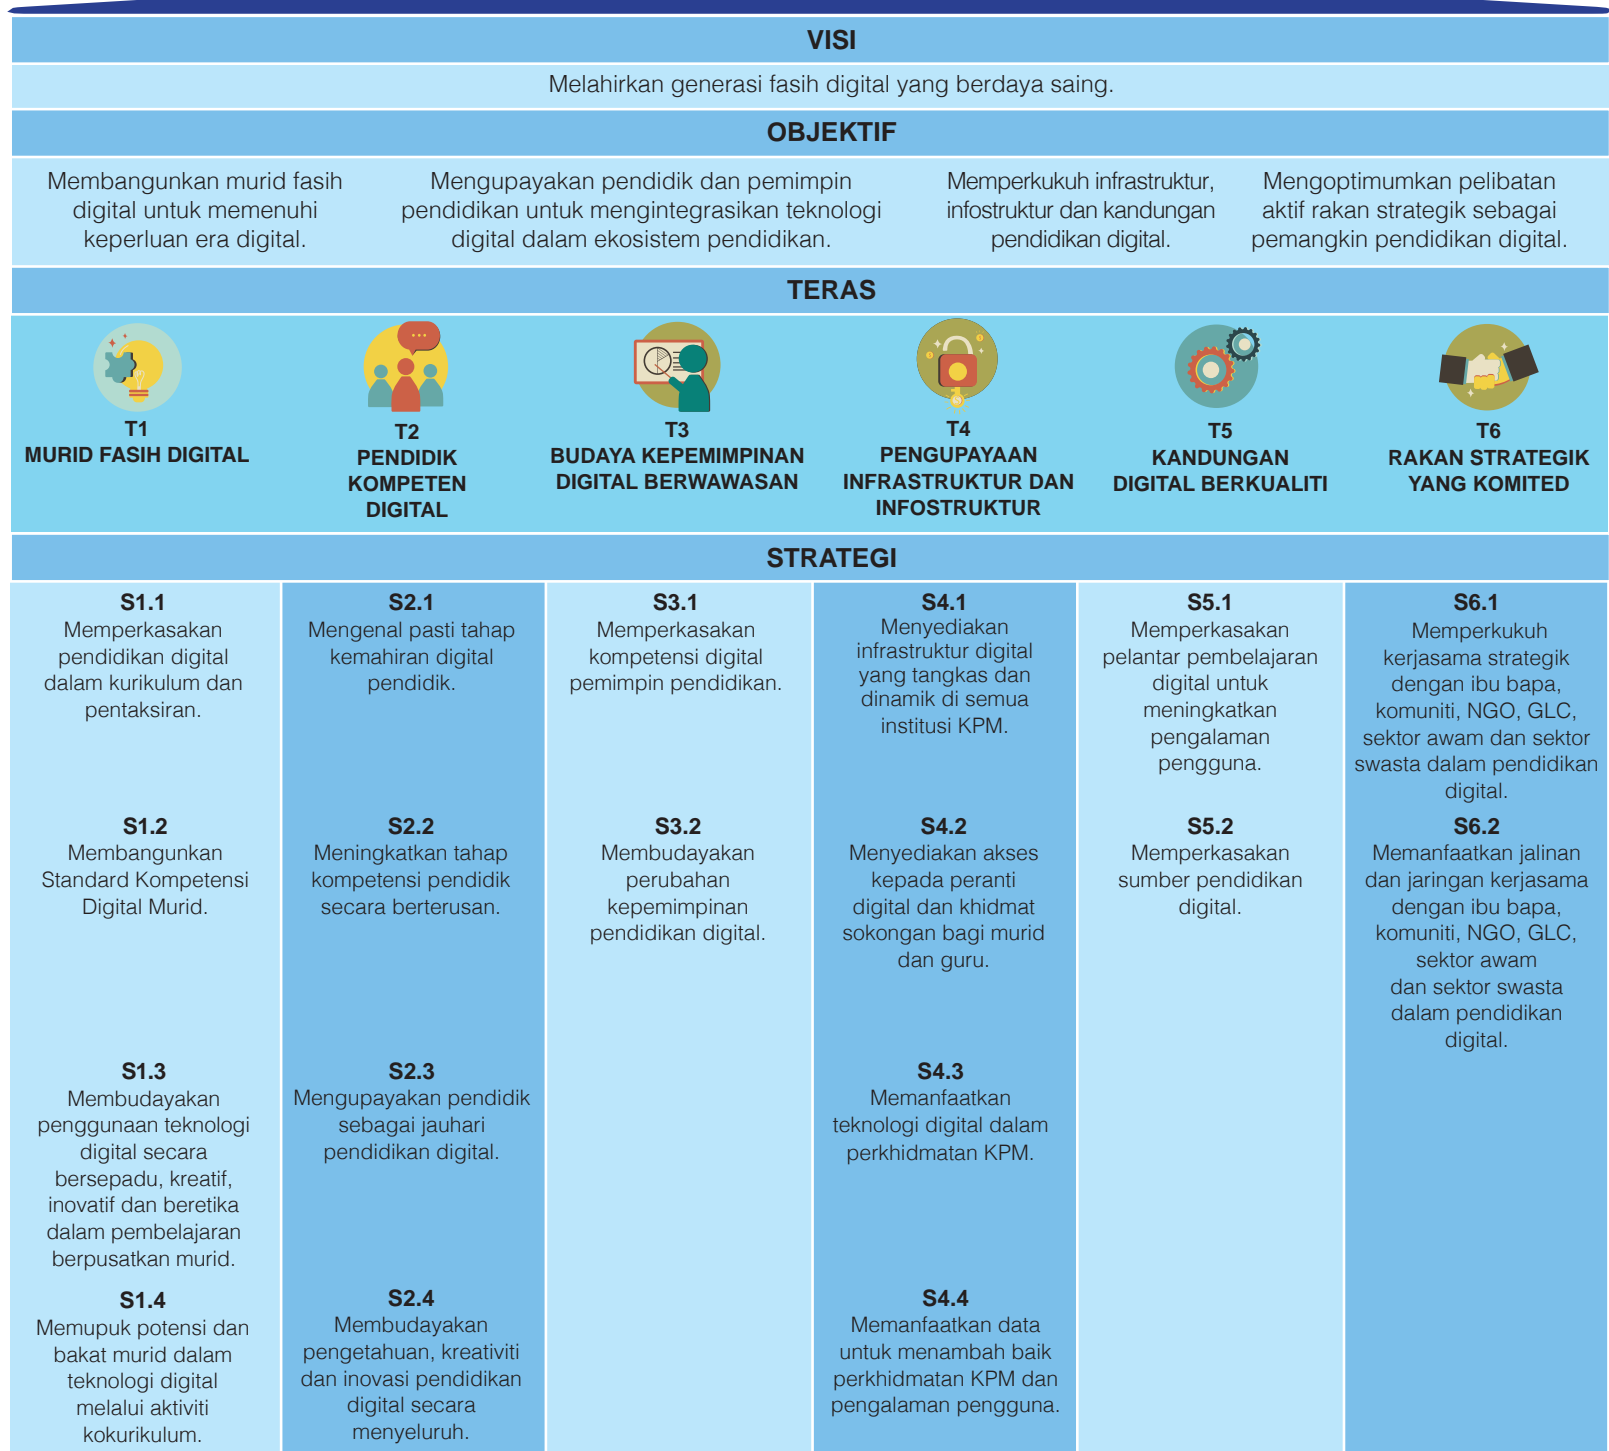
VISI

Melahirkan generasi fasih digital yang berdaya saing.

OBJEKTIF

Membangunkan murid fasih digital untuk memenuhi keperluan era digital.

Mengupayakan pendidik dan pemimpin pendidikan untuk mengintegrasikan teknologi digital dalam ekosistem pendidikan.

Memperkukuh infrastruktur, infostruktur dan kandungan pendidikan digital.

Mengoptimumkan pelibatan aktif rakan strategik sebagai pemangkin pendidikan digital.

TERAS

T1
MURID FASIH DIGITAL

T2
PENDIDIK KOMPETEN DIGITAL

T3
BUDAYA KEPEMIMPINAN DIGITAL BERWAWASAN

T4
PENGUPAYAAN INFRASTRUKTUR DAN INFOSTRUKTUR

T5
KANDUNGAN DIGITAL BERKUALITI

T6
RAKAN STRATEGIK YANG KOMITED

STRATEGI

S1.1
Memperkasakan pendidikan digital dalam kurikulum dan pentaksiran.

S1.2
Membangunkan Standard Kompetensi Digital Murid.

S1.3
Membudayakan penggunaan teknologi digital secara bersepadu, kreatif, inovatif dan beretika dalam pembelajaran berpusatkan murid.

S1.4
Memupuk potensi dan bakat murid dalam teknologi digital melalui aktiviti kokurikulum.

S2.1
Mengenal pasti tahap kemahiran digital pendidik.

S2.2
Meningkatkan tahap kompetensi pendidik secara berterusan.

S2.3
Mengupayakan pendidik sebagai jauhari pendidikan digital.

S2.4
Membudayakan pengetahuan, kreativiti dan inovasi pendidikan digital secara menyeluruh.

S3.1
Memperkasakan kompetensi digital pemimpin pendidikan.

S3.2
Membudayakan perubahan kepemimpinan pendidikan digital.

S4.1
Menyediakan infrastruktur digital yang tangkas dan dinamik di semua institusi KPM.

S4.2
Menyediakan akses kepada peranti digital dan khidmat sokongan bagi murid dan guru.

S4.3
Memanfaatkan teknologi digital dalam perkhidmatan KPM.

S4.4
Memanfaatkan data untuk menambah baik perkhidmatan KPM dan pengalaman pengguna.

S5.1
Memperkasakan pelantar pembelajaran digital untuk meningkatkan pengalaman pengguna.

S5.2
Memperkasakan sumber pendidikan digital.

S6.1
Memperkukuh kerjasama strategik dengan ibu bapa, komuniti, NGO, GLC, sektor awam dan sektor swasta dalam pendidikan digital.

S6.2
Memanfaatkan jalinan dan jaringan kerjasama dengan ibu bapa, komuniti, NGO, GLC, sektor awam dan sektor swasta dalam pendidikan digital.